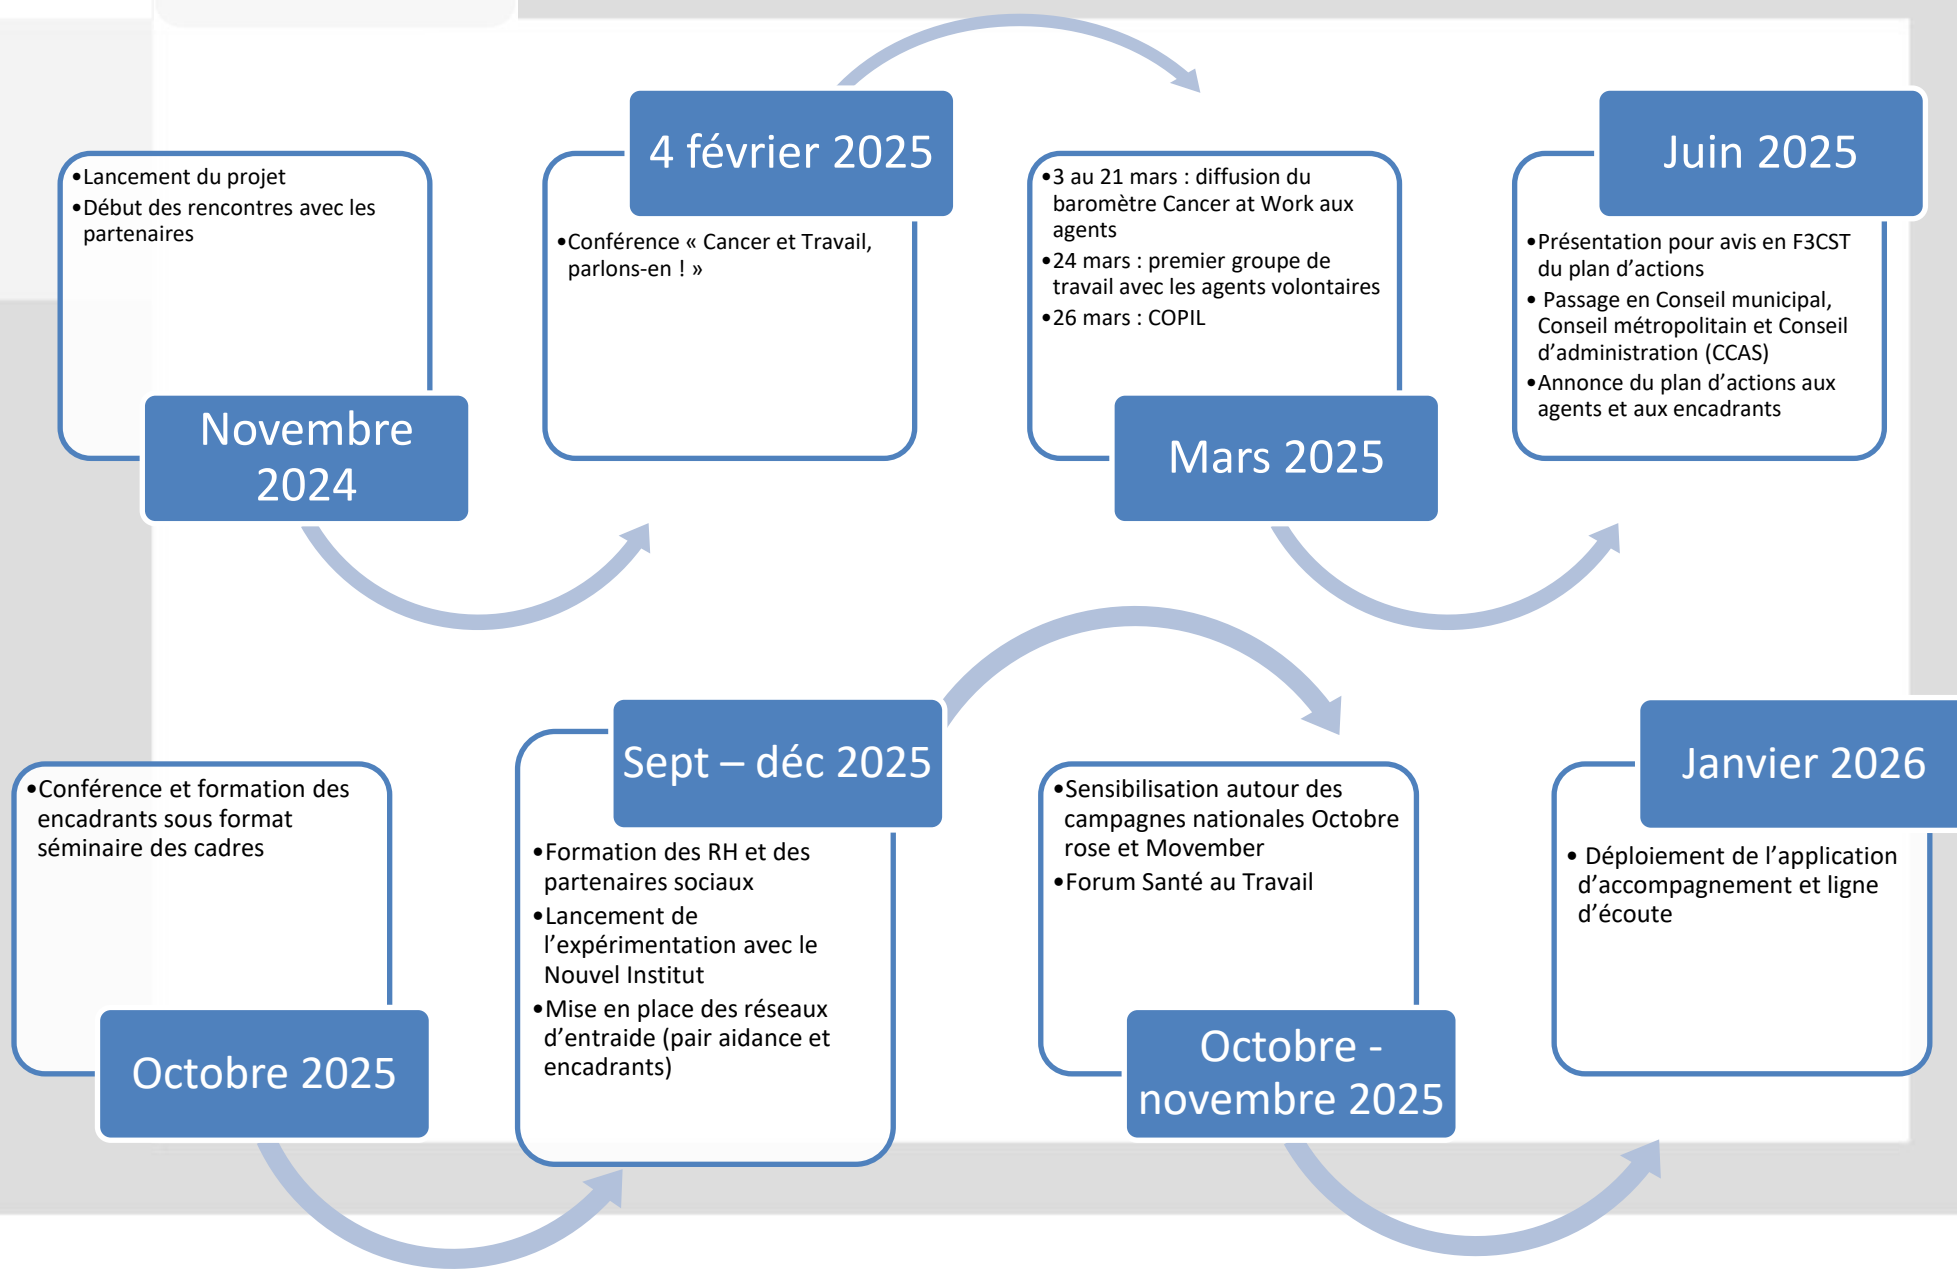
•Lancement du projet
•Début des rencontres avec les partenaires

Novembre 2024

4 février 2025

•Conférence « Cancer et Travail, parlons-en ! »

•3 au 21 mars : diffusion du baromètre Cancer at Work aux agents
•24 mars : premier groupe de travail avec les agents volontaires
•26 mars : COPIL

Mars 2025

Juin 2025

•Présentation pour avis en F3CST du plan d'actions
• Passage en Conseil municipal, Conseil métropolitain et Conseil d'administration (CCAS)
•Annonce du plan d'actions aux agents et aux encadrants

•Conférence et formation des encadrants sous format séminaire des cadres

Octobre 2025

Sept – déc 2025

•Formation des RH et des partenaires sociaux
•Lancement de l'expérimentation avec le Nouvel Institut
•Mise en place des réseaux d'entraide (pair aidance et encadrants)

•Sensibilisation autour des campagnes nationales Octobre rose et Movember
•Forum Santé au Travail

Octobre - novembre 2025

Janvier 2026

• Déploiement de l'application d'accompagnement et ligne d'écoute